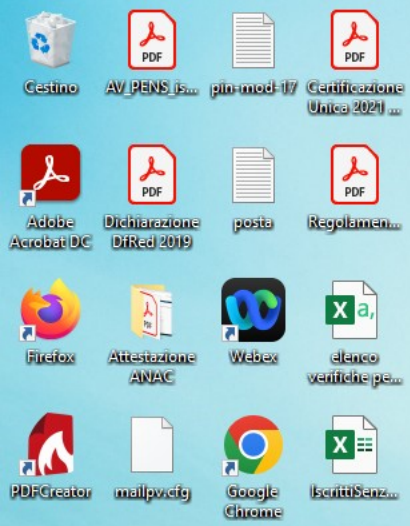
PDF
PDF
PDF
PDF
PDF

Cestino
AV_PENS_is...
pin-mod-17
Certificazione Unica 2021 ...

Adobe Acrobat DC
Dichiarazione DfRed 2019
posta
Regolamen...

Firefox
Attestazione ANAC
Webex
elenco verifiche pe...

PDFCreator
mailpv.cfg
Google Chrome
IscrittiSenz...